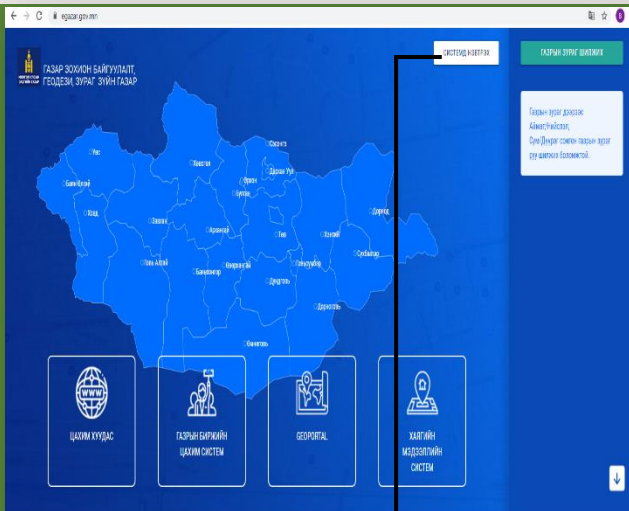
egazar.gov.mn

ГАЗАР ЗОХИОН БАЙГУУЛАЛТ, ГЕОДЕЗИ, ЗУРАГ ЗҮЙН ГАЗАР

СИСТЕМД НЭВТРЭХ

ГАЗРЫН ЗУРАГ ШИЛЖИХ

Газрын зураг доорх Аймаг/Нийслэл, Сум/Дүүрэг сонгон газрын зураг руу шилжих боломжтой.

Увс
Баян-Өлгий
Ховд
Завхан
Говь-Алтай
Хөвсгөл
Булган
Орхон
Архангай
Баянхонгор
Өвөрхангай
Сэлэнгэ
Дархан-Уул
Төв
Өмнөговь
Дундговь
Говьсүмбэр
Дорноговь
Хэнтий
Дорнод
Сүхбаатар

ЦАХИМ ХУУДАС

ГАЗРЫН БИРЖИЙН ЦАХИМ СИСТЕМ

GEOPORTAL

ХАЯГИЙН МЭДЭЭЛЛИЙН СИСТЕМ